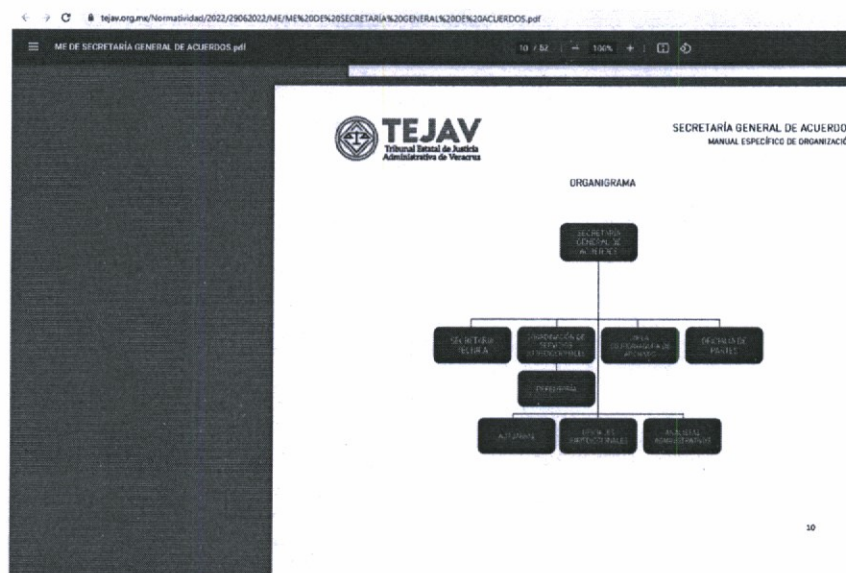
tejav.org.mx/Normatividad/2022/29062022/ME/ME%20DE%20SECRETARIA%20GENERAL%20DE%20ACUERDOS.pdf

ME DE SECRETARÍA GENERAL DE ACUERDOS.pdf

10 / 52 | − 100% + |

TEJAV
Tribunal Estatal de Justicia Administrativa de Veracruz

SECRETARÍA GENERAL DE ACUERDO
MANUAL ESPECÍFICO DE ORGANIZACIÓ

ORGANIGRAMA

SECRETARÍA GENERAL DE ACUERDOS

SECRETARÍA TÉCNICA

COORDINACIÓN DE SERVICIOS JURISDICCIONALES

JEFA DE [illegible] DE ARCHIVO

OFICIALÍA DE PARTES

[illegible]

ACTUARIOS

OFICIALES JURISDICCIONALES

AUXILIARES ADMINISTRATIVOS

10